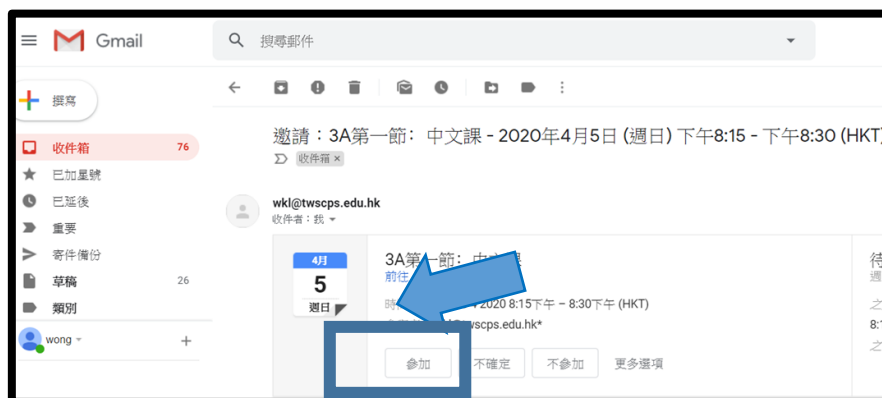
Gmail
搜尋郵件
撰寫
收件箱 76
已加星號
已延後
重要
寄件備份
草稿 26
類別
wong
邀請：3A第一節： 中文課 - 2020年4月5日 (週日) 下午8:15 - 下午8:30 (HKT)
收件箱 ×
wkl@twscps.edu.hk
收件者：我
4月
5
週日
3A第一節： 中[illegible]課
前往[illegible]
時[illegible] 2020 8:15下午 – 8:30下午 (HKT)
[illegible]wscps.edu.hk*
參加
不確定
不參加
更多選項
待
週
之
8:1
之